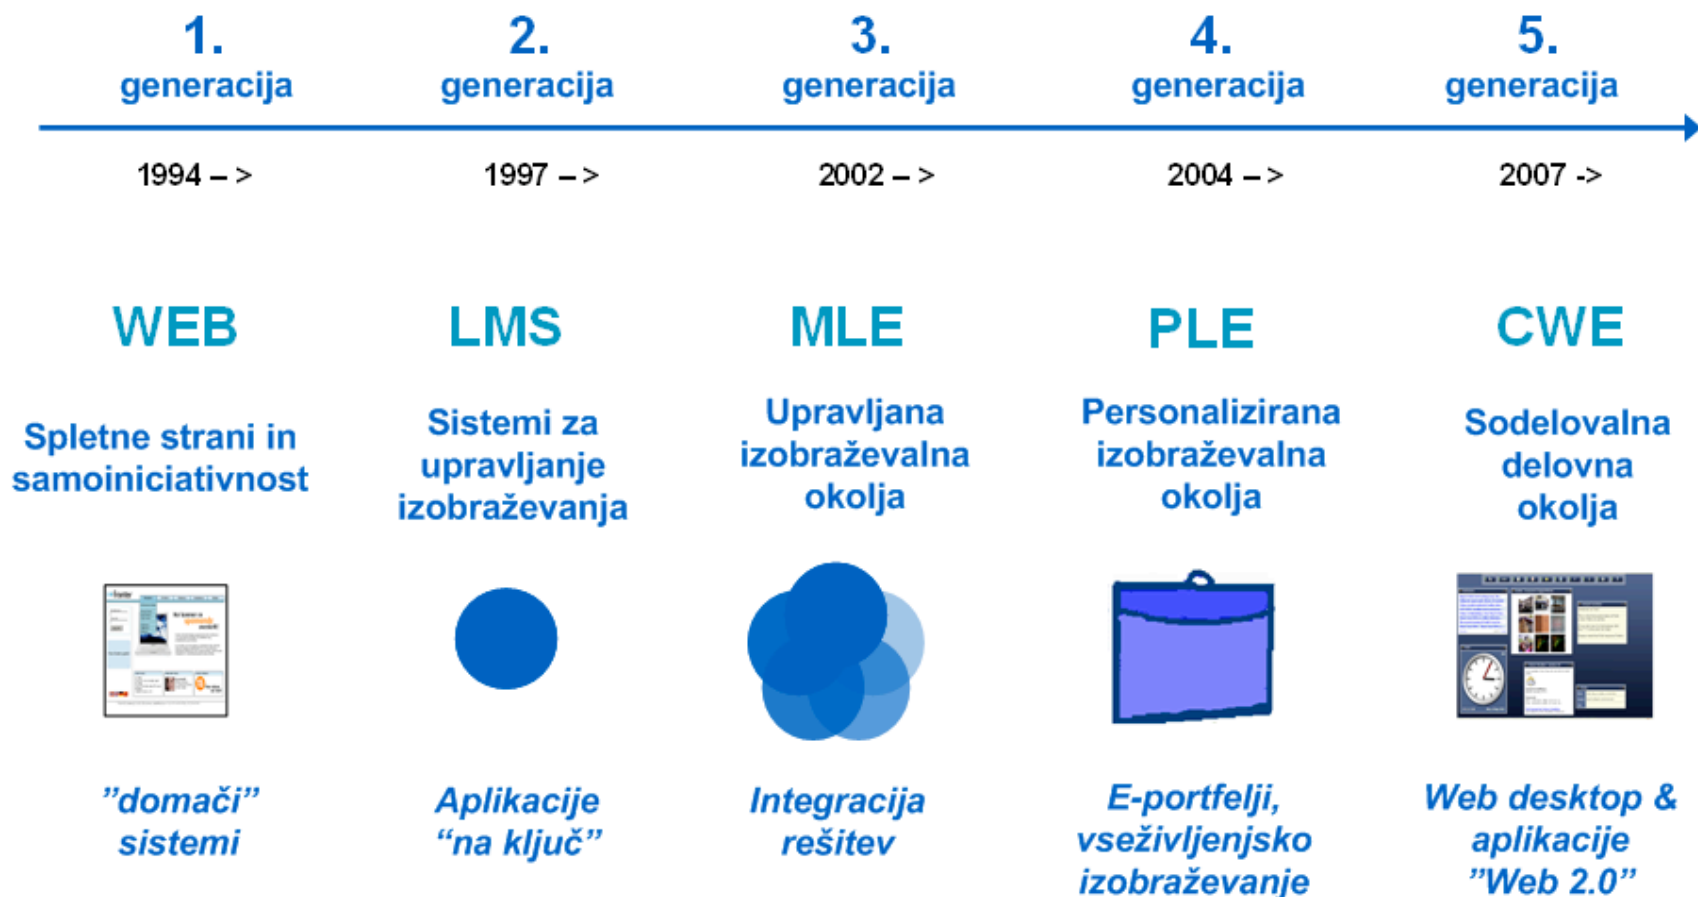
1. generacija

2. generacija

3. generacija

4. generacija

5. generacija

1994 – >

1997 – >

2002 – >

2004 – >

2007 ->

WEB

Spletne strani in samoiniciativnost

”domači” sistemi

LMS

Sistemi za upravljanje izobraževanja

Aplikacije “na ključ”

MLE

Upravljana izobraževalna okolja

Integracija rešitev

PLE

Personalizirana izobraževalna okolja

E-portfelji, vseživljenjsko izobraževanje

CWE

Sodelovalna delovna okolja

Web desktop & aplikacije ”Web 2.0”